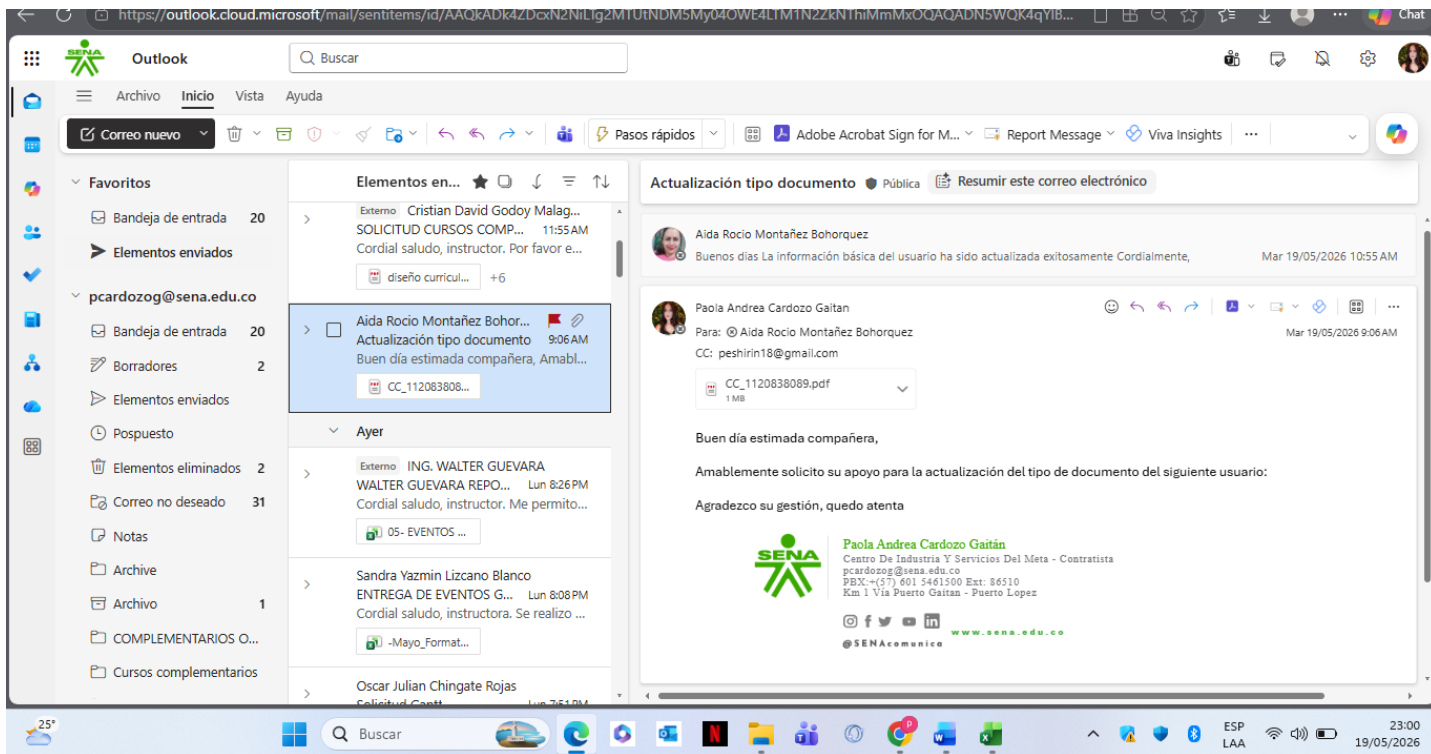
https://outlook.cloud.microsoft/mail/sentitems/id/AAQkADk4ZDcxN2NiLTg2MTUtNDM5My04OWE4LTM1N2ZkNThiMmMxOQAQADN5WQK4qYIB...

Chat

SENA Outlook

Buscar

Archivo Inicio Vista Ayuda

Correo nuevo

Pasos rápidos

Adobe Acrobat Sign for M...

Report Message

Viva Insights

Favoritos

Bandeja de entrada 20

Elementos enviados

pcardozog@sena.edu.co

Bandeja de entrada 20

Borradores 2

Elementos enviados

Pospuesto

Elementos eliminados 2

Correo no deseado 31

Notas

Archive

Archivo 1

COMPLEMENTARIOS O...

Cursos complementarios

Elementos en...

Externo Cristian David Godoy Malag...
SOLICITUD CURSOS COMP... 11:55 AM
Cordial saludo, instructor. Por favor e...
diseño curricul... +6

Aida Rocio Montañez Bohor...
Actualización tipo documento 9:06 AM
Buen día estimada compañera, Amabl...
CC_112083808...

Ayer

Externo ING. WALTER GUEVARA
WALTER GUEVARA REPO... Lun 8:26 PM
Cordial saludo, instructor. Me permito...
05- EVENTOS ...

Sandra Yazmin Lizcano Blanco
ENTREGA DE EVENTOS G... Lun 8:08 PM
Cordial saludo, instructora. Se realizo ...
-Mayo_Format...

Oscar Julian Chingate Rojas
Solicitud Cantt... Lun 7:51 PM

Actualización tipo documento Pública Resumir este correo electrónico

Aida Rocio Montañez Bohorquez
Buenos días La información básica del usuario ha sido actualizada exitosamente Cordialmente,
Mar 19/05/2026 10:55 AM

Paola Andrea Cardozo Gaitan
Para: Aida Rocio Montañez Bohorquez
CC: peshirin18@gmail.com
Mar 19/05/2026 9:06 AM

CC_1120838089.pdf
1 MB

Buen día estimada compañera,

Amablemente solicito su apoyo para la actualización del tipo de documento del siguiente usuario:

Agradezco su gestión, quedo atenta

SENA
Paola Andrea Cardozo Gaitán
Centro De Industria Y Servicios Del Meta - Contratista
pcardozog@sena.edu.co
PBX:+(57) 601 5461500 Ext: 86510
Km 1 Via Puerto Gaitan - Puerto Lopez

@SENAcomunica
www.sena.edu.co

25°

Buscar

ESP LAA

23:00
19/05/2026